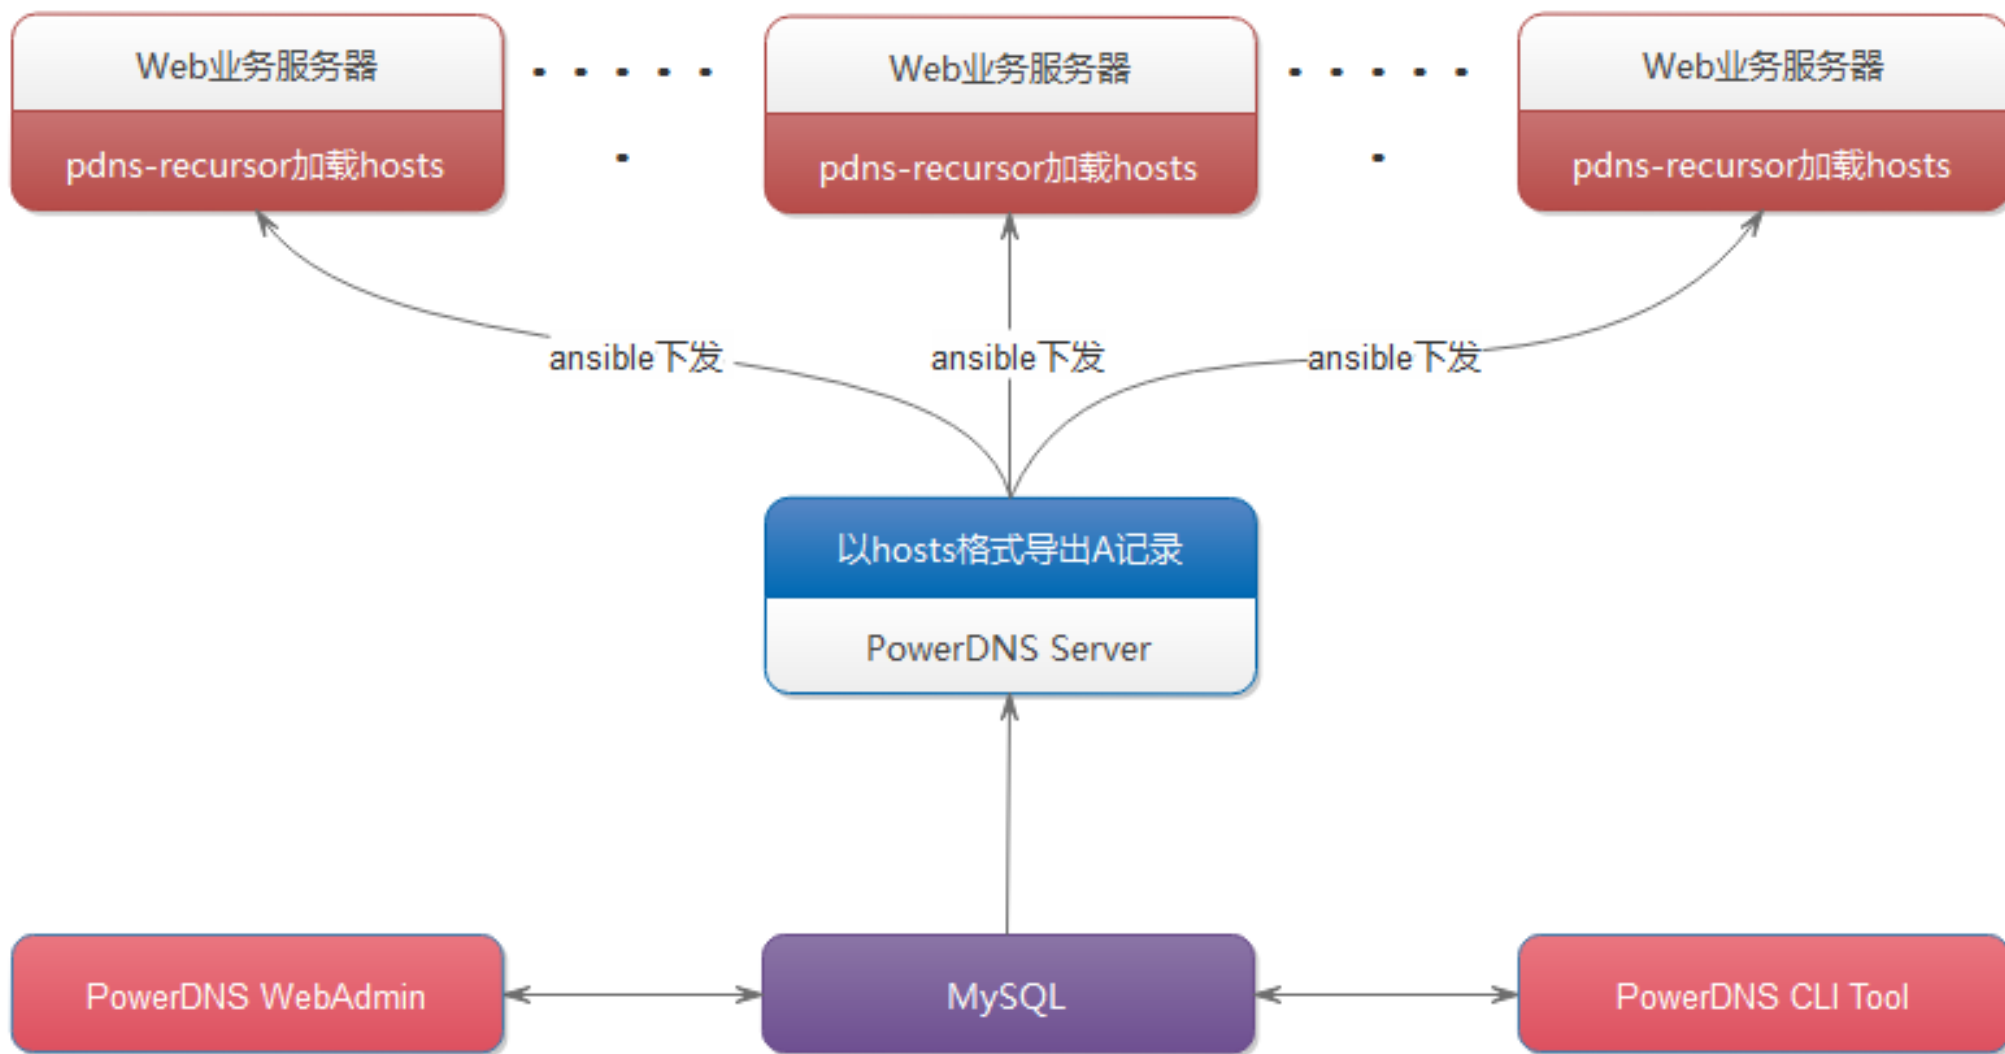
Web业务服务器

pdns-recursor加载hosts

. . . . . .

Web业务服务器

pdns-recursor加载hosts

. . . . . .

Web业务服务器

pdns-recursor加载hosts

ansible下发

ansible下发

ansible下发

以hosts格式导出A记录

PowerDNS Server

PowerDNS WebAdmin

MySQL

PowerDNS CLI Tool